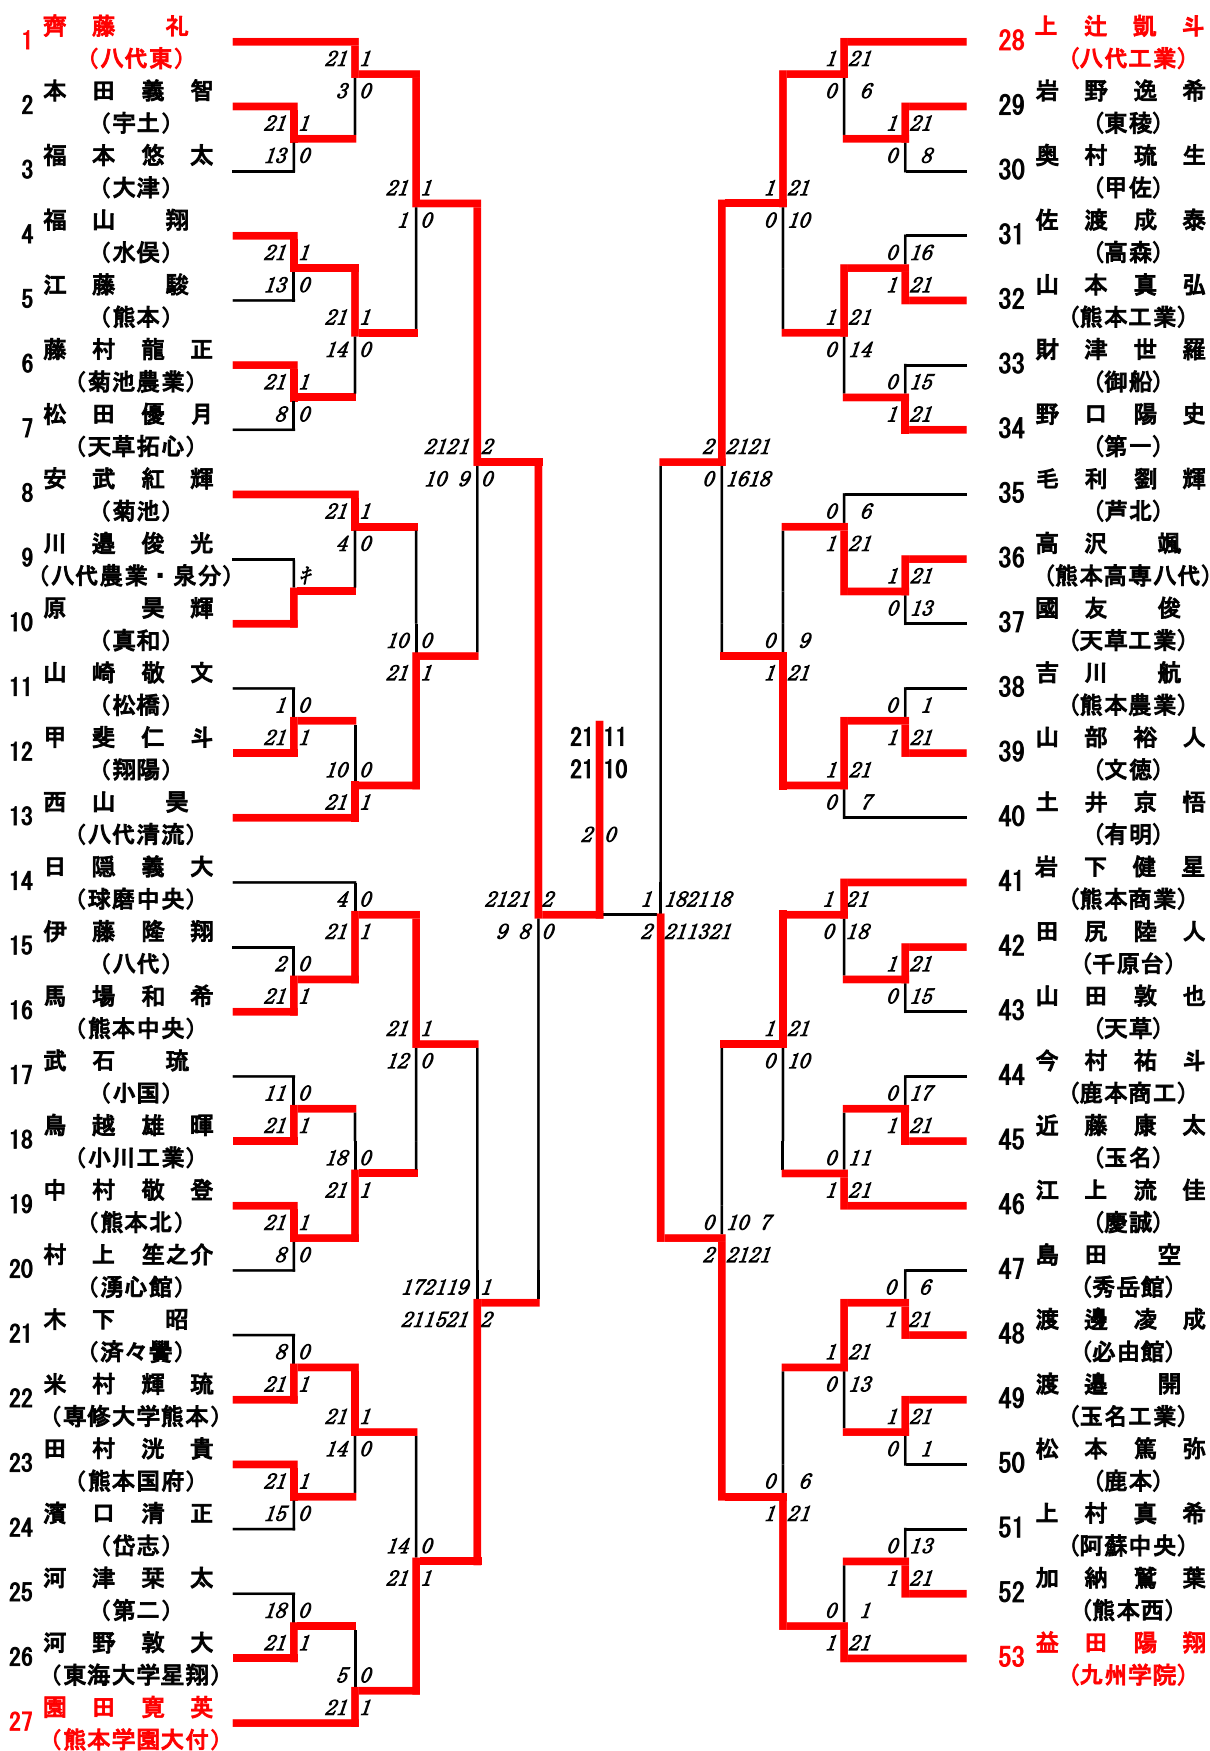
1 齊藤礼
(八代東)
2 本田義智
(宇土)
3 福本悠太
(大津)
4 福山翔
(水俣)
5 江藤駿
(熊本)
6 藤村龍正
(菊池農業)
7 松田優月
(天草拓心)
8 安武紅輝
(菊池)
9 川邉俊光
(八代農業・泉分)
10 原昊輝
(真和)
11 山崎敬文
(松橋)
12 甲斐仁斗
(翔陽)
13 西山昊
(八代清流)
14 日隠義大
(球磨中央)
15 伊藤隆翔
(八代)
16 馬場和希
(熊本中央)
17 武石琉
(小国)
18 鳥越雄暉
(小川工業)
19 中村敬登
(熊本北)
20 村上笙之介
(湧心館)
21 木下昭
(済々黌)
22 米村輝琉
(専修大学熊本)
23 田村洸貴
(熊本国府)
24 濱口清正
(岱志)
25 河津琹太
(第二)
26 河野敦大
(東海大学星翔)
27 園田寛英
(熊本学園大付)

28 上辻凱斗
(八代工業)
29 岩野逸希
(東稜)
30 奥村琉生
(甲佐)
31 佐渡成泰
(高森)
32 山本真弘
(熊本工業)
33 財津世羅
(御船)
34 野口陽史
(第一)
35 毛利劉輝
(芦北)
36 高沢颯
(熊本高専八代)
37 國友俊
(天草工業)
38 吉川航
(熊本農業)
39 山部裕人
(文徳)
40 土井京悟
(有明)
41 岩下健星
(熊本商業)
42 田尻陸人
(千原台)
43 山田敦也
(天草)
44 今村祐斗
(鹿本商工)
45 近藤康太
(玉名)
46 江上流佳
(慶誠)
47 島田空
(秀岳館)
48 渡邊凌成
(必由館)
49 渡邉開
(玉名工業)
50 松本篤弥
(鹿本)
51 上村真希
(阿蘇中央)
52 加納驚葉
(熊本西)
53 益田陽翔
(九州学院)

21 1
3 0
21 1
13 0
21 1
1 0
21 1
13 0
21 1
14 0
21 1
8 0
2121 2
10 9 0
21 1
4 0
ｷ
10 0
21 1
1 0
21 1
10 0
21 1
4 0
21 1
2 0
21 1
21 1
12 0
11 0
21 1
18 0
21 1
21 1
8 0
2121 2
9 8 0
172119 1
211521 2
8 0
21 1
21 1
14 0
21 1
15 0
14 0
21 1
18 0
21 1
5 0
21 1

21 11
21 10
2 0

1 21
0 6
1 21
0 8
1 21
0 10
0 16
1 21
1 21
0 14
0 15
1 21
2 2121
0 1618
0 6
1 21
1 21
0 13
0 9
1 21
0 1
1 21
1 21
0 7
1 182118
2 211321
1 21
0 18
1 21
0 15
1 21
0 10
0 17
1 21
0 11
1 21
0 10 7
2 2121
0 6
1 21
1 21
0 13
1 21
0 1
0 6
1 21
0 13
1 21
0 1
1 21